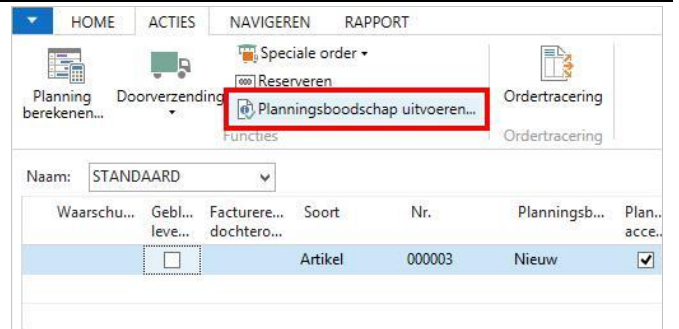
HOME ACTIES NAVIGEREN RAPPORT

Planning berekenen...

Doorverzending

Speciale order

Reserveren

Planningsboodschap uitvoeren...

Functies

Ordertracering

Ordertracering

Naam: STANDAARD

| Waarschu... | Gebl... leve... | Facturere... dochtero... | Soort | Nr. | Planningsb... | Plan... acce... |
|---|---|---|---|---|---|---|
| | ☐ | | Artikel | 000003 | Nieuw | ☑ |